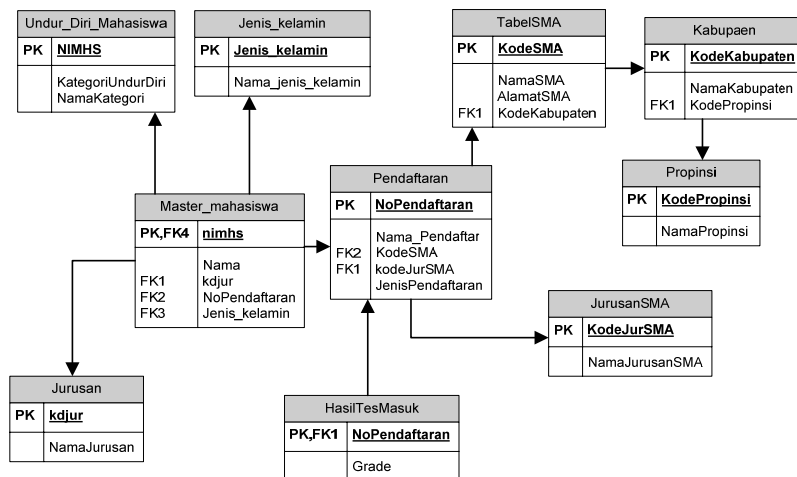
| Undur_Diri_Mahasiswa | |
|---|---|
| PK | NIMHS |
| | KategoriUndurDiri NamaKategori |

| Jenis_kelamin | |
|---|---|
| PK | Jenis_kelamin |
| | Nama_jenis_kelamin |

| TabelSMA | |
|---|---|
| PK | KodeSMA |
| FK1 | NamaSMA AlamatSMA KodeKabupaten |

| Kabupaen | |
|---|---|
| PK | KodeKabupaten |
| FK1 | NamaKabupaten KodePropinsi |

| Propinsi | |
|---|---|
| PK | KodePropinsi |
| | NamaPropinsi |

| Master_mahasiswa | |
|---|---|
| PK,FK4 | nimhs |
| FK1 FK2 FK3 | Nama kdjur NoPendaftaran Jenis_kelamin |

| Pendaftaran | |
|---|---|
| PK | NoPendaftaran |
| FK2 FK1 | Nama_Pendaftar KodeSMA kodeJurSMA JenisPendaftaran |

| JurusanSMA | |
|---|---|
| PK | KodeJurSMA |
| | NamaJurusanSMA |

| Jurusan | |
|---|---|
| PK | kdjur |
| | NamaJurusan |

| HasilTesMasuk | |
|---|---|
| PK,FK1 | NoPendaftaran |
| | Grade |